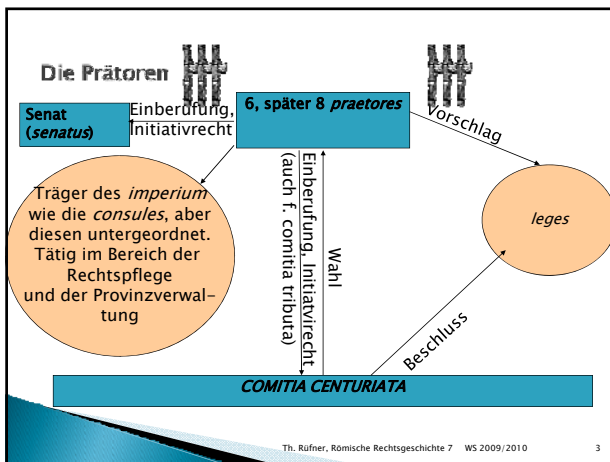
Die Prätoren

Senat (*senatus*)

Einberufung, Initiativrecht

6, später 8 *praetores*

Vorschlag

Träger des *imperium* wie die *consules*, aber diesen untergeordnet. Tätig im Bereich der Rechtspflege und der Provinzverwaltung

Einberufung, Initiativrecht (auch f. comitia tributa)

Wahl

*leges*

Beschluss

*COMITIA CENTURIATA*

Th. Rüfner, Römische Rechtsgeschichte 7 WS 2009/2010 3